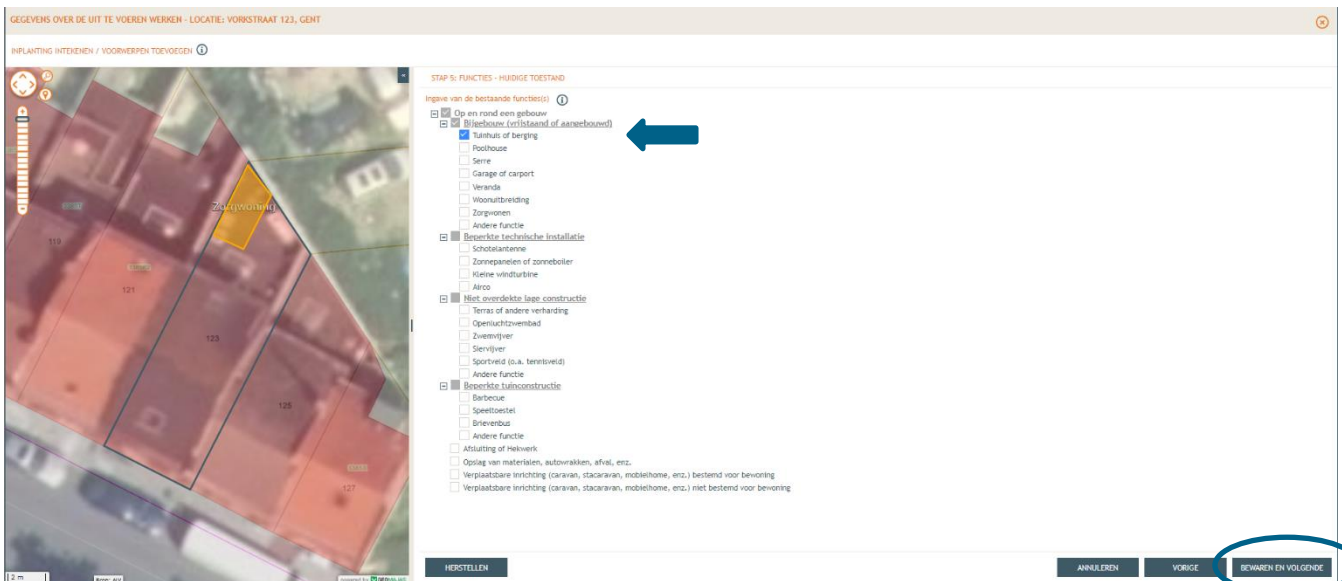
GEGEVENS OVER DE UIT TE VOEREN WERKEN - LOCATIE: VORKSTRAAT 123, GENT

INPLANTING INTEKENEN / VOORWERPEN TOEVOEGEN

Zorgwoning
119
121
123
125
127

STAP 5: FUNCTIES - HUIDIGE TOESTAND

Ingave van de bestaande functie(s)

Op en rond een gebouw
Bijgebouw (vrijstaand of aangebouwd)
Tuinhuis of berging
Poolhouse
Serre
Garage of carport
Veranda
Woonuitbreiding
Zorgwonen
Andere functie
Beperkte technische installatie
Schotelantenne
Zonnepanelen of zonneboiler
Kleine windturbine
Airco
Niet overdekte lage constructie
Terras of andere verharding
Openluchtzwembad
Zwemvijver
Siervijver
Sportveld (o.a. tennisveld)
Andere functie
Beperkte tuinconstructie
Barbecue
Speeltoestel
Brievenbus
Andere functie
Afsluiting of Hekwerk
Opslag van materialen, autowrakken, afval, enz.
Verplaatsbare inrichting (caravan, stacaravan, mobilhome, enz.) bestemd voor bewoning
Verplaatsbare inrichting (caravan, stacaravan, mobilhome, enz.) niet bestemd voor bewoning

HERSTELLEN
ANNULEREN
VORIGE
BEWAREN EN VOLGENDE